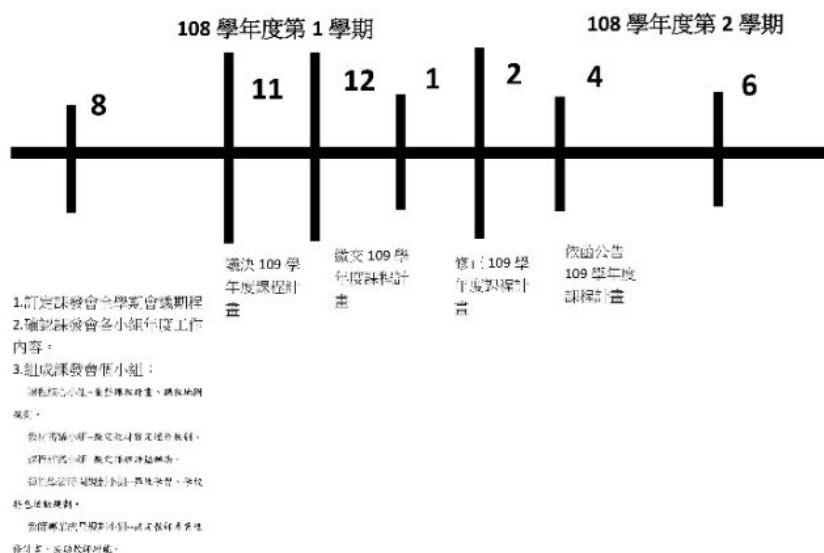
108 學年度第 1 學期

108 學年度第 2 學期

8

11

12

1

2

4

6

議決 109 學年度課程計畫

繳交 109 學年度課程計畫

修正 109 學年度課程計畫

依函公告 109 學年度課程計畫

1.訂定課發會全學年會議期程
2.確認課發會各小組年度工作內容。
3.組成課發會du小組：

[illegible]

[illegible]

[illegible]

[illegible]

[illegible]